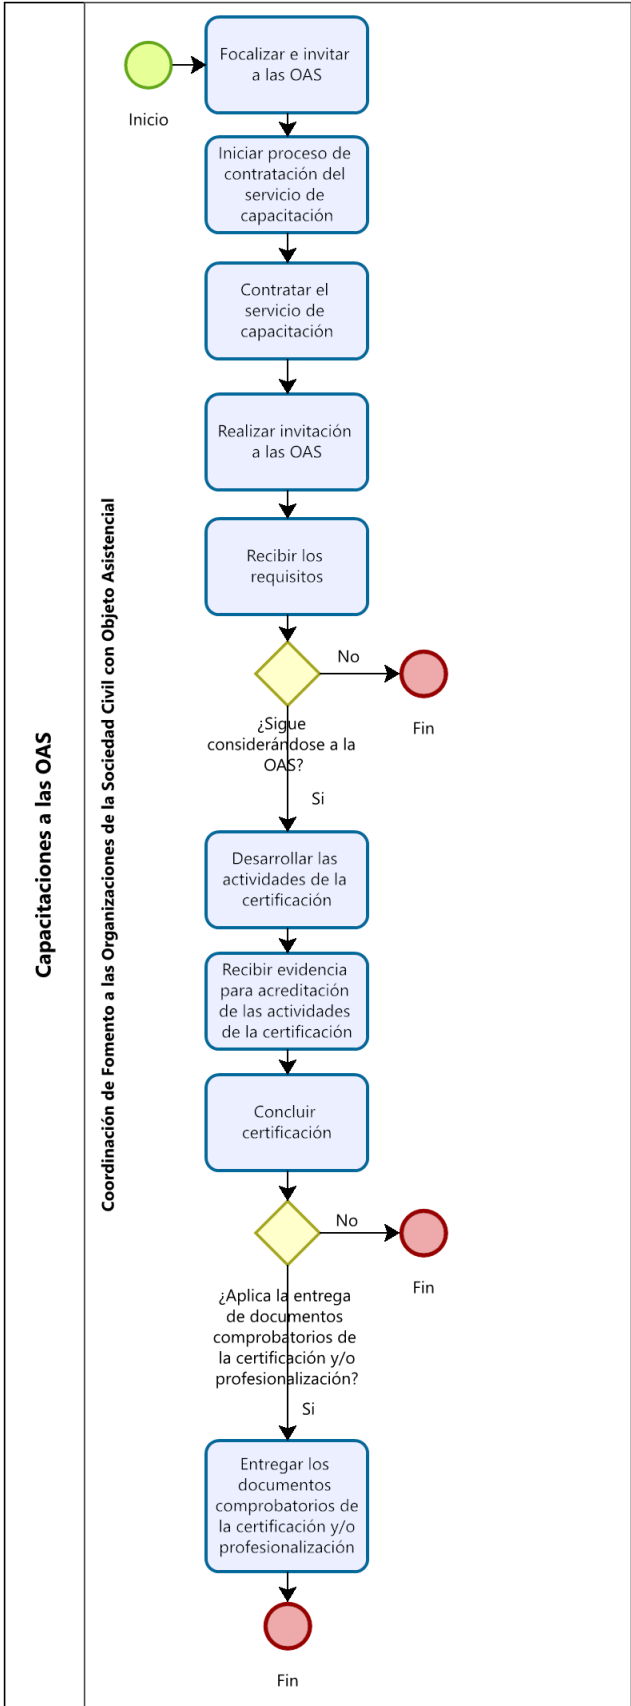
Capacitaciones a las OAS

Coordinación de Fomento a las Organizaciones de la Sociedad Civil con Objeto Asistencial

Inicio

Focalizar e invitar a las OAS

Iniciar proceso de contratación del servicio de capacitación

Contratar el servicio de capacitación

Realizar invitación a las OAS

Recibir los requisitos

¿Sigue considerándose a la OAS?

No

Fin

Si

Desarrollar las actividades de la certificación

Recibir evidencia para acreditación de las actividades de la certificación

Concluir certificación

¿Aplica la entrega de documentos comprobatorios de la certificación y/o profesionalización?

No

Fin

Si

Entregar los documentos comprobatorios de la certificación y/o profesionalización

Fin